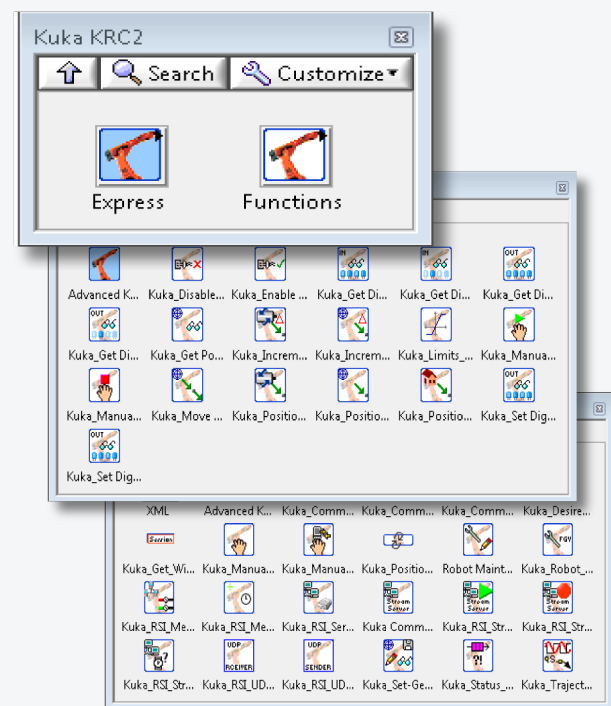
Kuka KRC2

Search

Customize

Express

Functions

Advanced K...

Kuka_Disable...

Kuka_Enable ...

Kuka_Get Di...

Kuka_Get Di...

Kuka_Get Di...

Kuka_Get Di...

Kuka_Get Po...

Kuka_Increm...

Kuka_Increm...

Kuka_Limits_...

Kuka_Manua...

Kuka_Manua...

Kuka_Move ...

Kuka_Positio...

Kuka_Positio...

Kuka_Positio...

Kuka_Set Dig...

Kuka_Set Dig...

XML

Advanced K...

Kuka_Comm...

Kuka_Comm...

Kuka_Comm...

Kuka_Desire...

Kuka_Get_Wi...

Kuka_Manua...

Kuka_Manua...

Kuka_Positio...

Robot Maint...

Kuka_Robot_...

Kuka_RSI_Me...

Kuka_RSI_Me...

Kuka_RSI_Ser...

Kuka Comm...

Kuka_RSI_Str...

Kuka_RSI_Str...

Kuka_RSI_Str...

Kuka_RSI_UD...

Kuka_RSI_UD...

Kuka_Set-Ge...

Kuka_Status_...

Kuka_Traject...